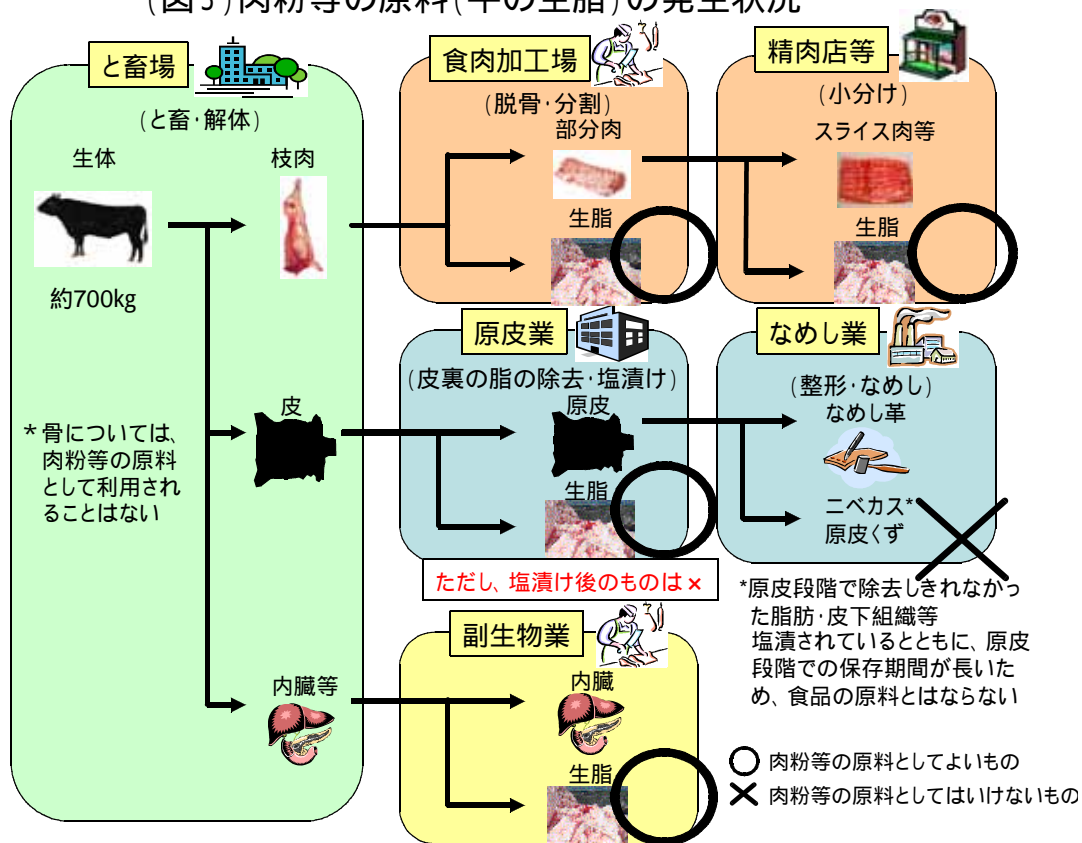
(図5)肉粉等の原料(牛の生脂)の発生状況

と畜場

(と畜・解体)

生体

約700kg

枝肉

皮

内臓等

*骨については、肉粉等の原料として利用されることはない

食肉加工場

(脱骨・分割)

部分肉

生脂

精肉店等

(小分け)

スライス肉等

生脂

原皮業

(皮裏の脂の除去・塩漬け)

原皮

生脂

ただし、塩漬け後のものは×

なめし業

(整形・なめし)

なめし革

ニベカス*
原皮くず

*原皮段階で除去しきれなかった脂肪・皮下組織等
塩漬されているとともに、原皮段階での保存期間が長いため、食品の原料とはならない

副生物業

内臓

生脂

○ 肉粉等の原料としてよいもの

× 肉粉等の原料としてはいけないもの